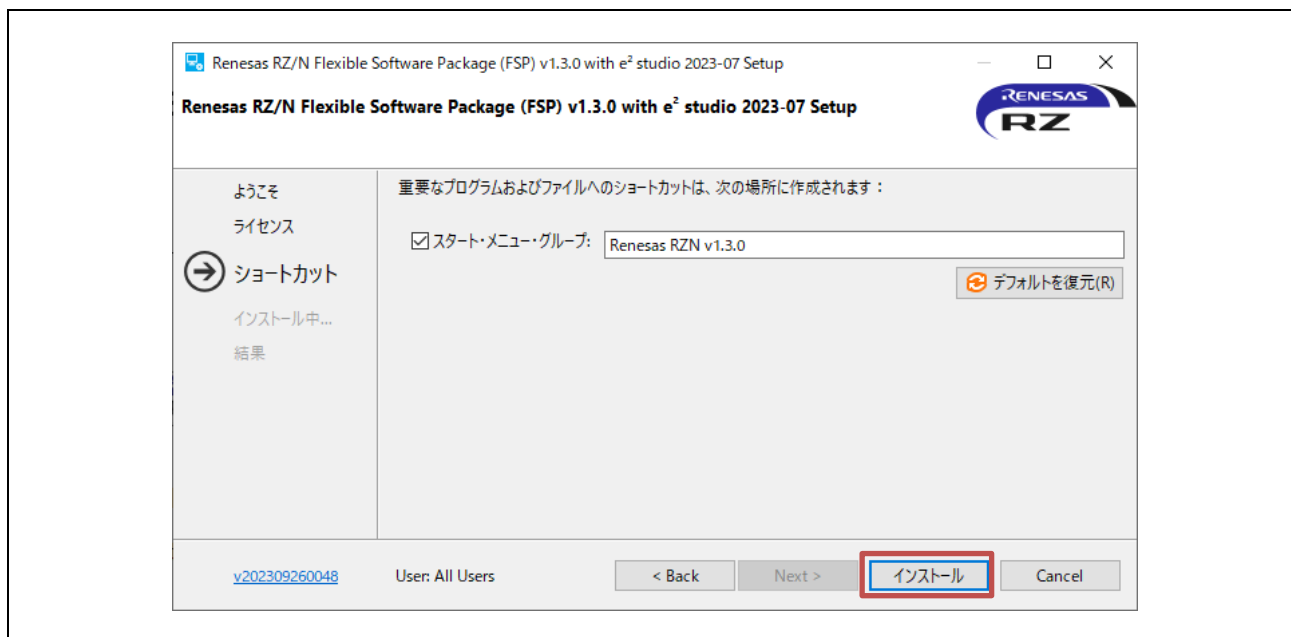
Renesas RZ/N Flexible Software Package (FSP) v1.3.0 with e² studio 2023-07 Setup

Renesas RZ/N Flexible Software Package (FSP) v1.3.0 with e² studio 2023-07 Setup

RENESAS RZ

ようこそ
ライセンス
ショートカット
インストール中...
結果

重要なプログラムおよびファイルへのショートカットは、次の場所に作成されます：

☑ スタート・メニュー・グループ: Renesas RZN v1.3.0

デフォルトを復元(R)

v202309260048 User: All Users < Back Next > インストール Cancel